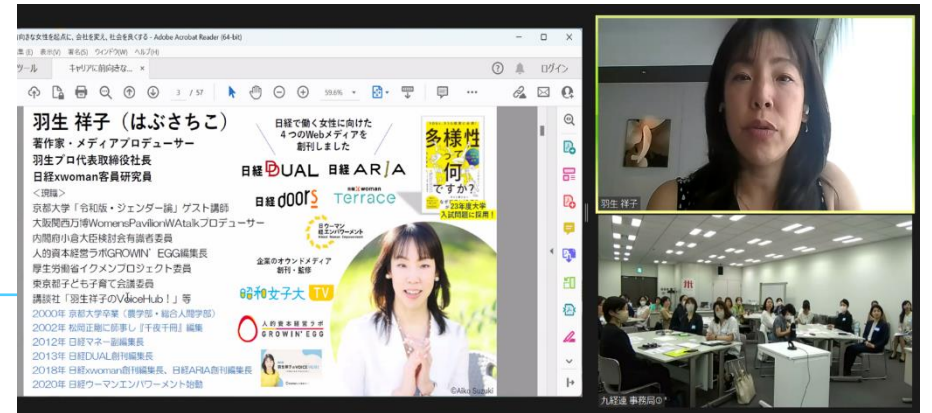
向きな女性を起点に、会社を変え、社会を良くする - Adobe Acrobat Reader (64-bit)
集(E) 表示(V) 署名(S) ウィンドウ(W) ヘルプ(H)
ツール　キャリアに前向きな... ×
3 / 57　59.6%
ログイン

羽生 祥子（はぶさちこ）
著作家・メディアプロデューサー
羽生プロ代表取締役社長
日経xwoman客員研究員
＜現職＞
京都大学「令和版・ジェンダー論」ゲスト講師
大阪関西万博WomensPavilionWAtalkプロデューサー
内閣府小倉大臣検討会有識者委員
人的資本経営ラボGROWIN' EGG編集長
厚生労働省イクメンプロジェクト委員
東京都子ども子育て会議委員
講談社「羽生祥子のVoiceHub！」等
2000年 京都大学卒業（農学部・総合人間学部）
2002年 松岡正剛に師事し『千夜千冊』編集
2012年 日経マネー副編集長
2013年 日経DUAL創刊編集長
2018年 日経xwoman創刊編集長、日経ARIA編集長
2020年 日経ウーマンエンパワーメント始動

日経で働く女性に向けた4つのWebメディアを創刊しました
日経DUAL 日経ARIA
日経doors 日経xwoman Terrace
日経ウーマンエンパワーメント
企業のオウンドメディア創刊・監修
昭和女子大 TV
人的資本経営ラボ GROWIN' EGG
多様性って何ですか？
23年度大学入試問題に採用！
©Aiko Suzuki

羽生 祥子
九経連 事務局